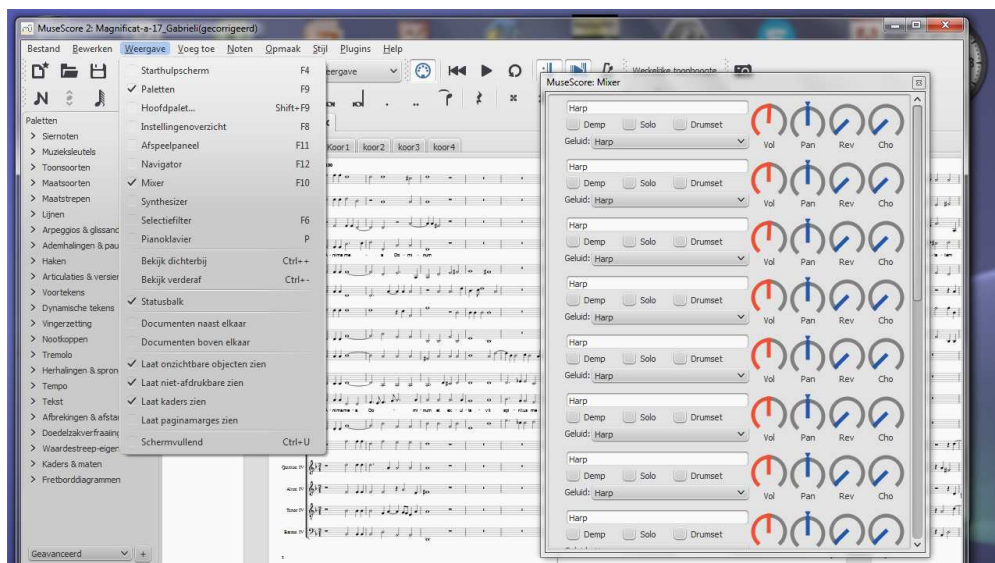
MuseScore 2: Magnificat-a-17_Gabrieli(gecorrigeerd)

Bestand Bewerken Weergave Voeg toe Noten Opmaak Stijl Plugins Help

Starthulpscherm F4
✓ Paletten F9
Hoofdpalet... Shift+F9
Instellingenoverzicht F8
Afspeelpaneel F11
Navigator F12
✓ Mixer F10
Synthesizer
Selectiefilter F6
Pianoklavier P
Bekijk dichterbij Ctrl++
Bekijk verderaf Ctrl+-
✓ Statusbalk
Documenten naast elkaar
Documenten boven elkaar
✓ Laat onzichtbare objecten zien
✓ Laat niet-afdrukbare zien
✓ Laat kaders zien
Laat paginamarges zien
Schermvullend Ctrl+U

Paletten
> Siernoten
> Muzieksleutels
> Toonsoorten
> Maatsoorten
> Maatstrepen
> Lijnen
> Arpeggios & glissand
> Ademhalingen & pau
> Haken
> Articulaties & versier
> Voortekens
> Dynamische tekens
> Vingerzetting
> Nootkoppen
> Tremolo
> Herhalingen & spron
> Tempo
> Tekst
> Afbrekingen & afsta
> Doedelzakverfraaiing
> Waardestreep-eigen
> Kaders & maten
> Fretborddiagrammen

Geavanceerd

eergave
Werkelijke toonhoogte

Koor1 koor2 koor3 koor4

MuseScore: Mixer

Harp
Demp Solo Drumset
Geluid: Harp
Vol Pan Rev Cho

Harp
Demp Solo Drumset
Geluid: Harp
Vol Pan Rev Cho

Harp
Demp Solo Drumset
Geluid: Harp
Vol Pan Rev Cho

Harp
Demp Solo Drumset
Geluid: Harp
Vol Pan Rev Cho

Harp
Demp Solo Drumset
Geluid: Harp
Vol Pan Rev Cho

Harp
Demp Solo Drumset
Geluid: Harp
Vol Pan Rev Cho

Harp
Demp Solo Drumset
Geluid: Harp
Vol Pan Rev Cho

Harp
Demp Solo Drumset